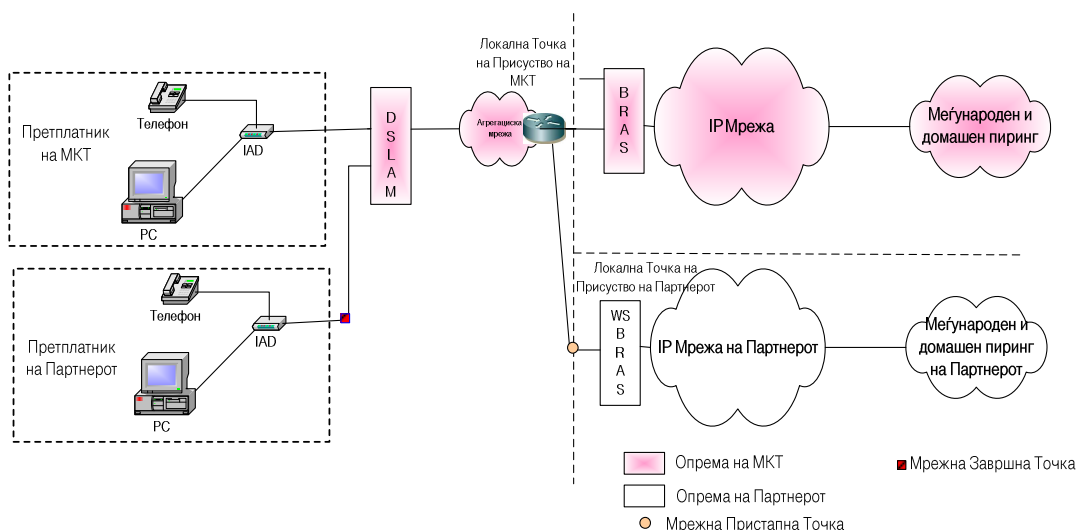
Локална Точка на Присуство на МКТ

Телефон

Претплатник на МКТ

IAD

PC

D S L A M

Агрегациска мрежа

B R A S

IP Мрежа

Меѓународен и домашен пиринг

Локална Точка на Присуство на Партнерот

Телефон

Претплатник на Партнерот

IAD

PC

WS B R A S

IP Мрежа на Партнерот

Меѓународен и домашен пиринг на Партнерот

Опрема на МКТ

Мрежна Завршна Точка

Опрема на Партнерот

Мрежна Пристапна Точка